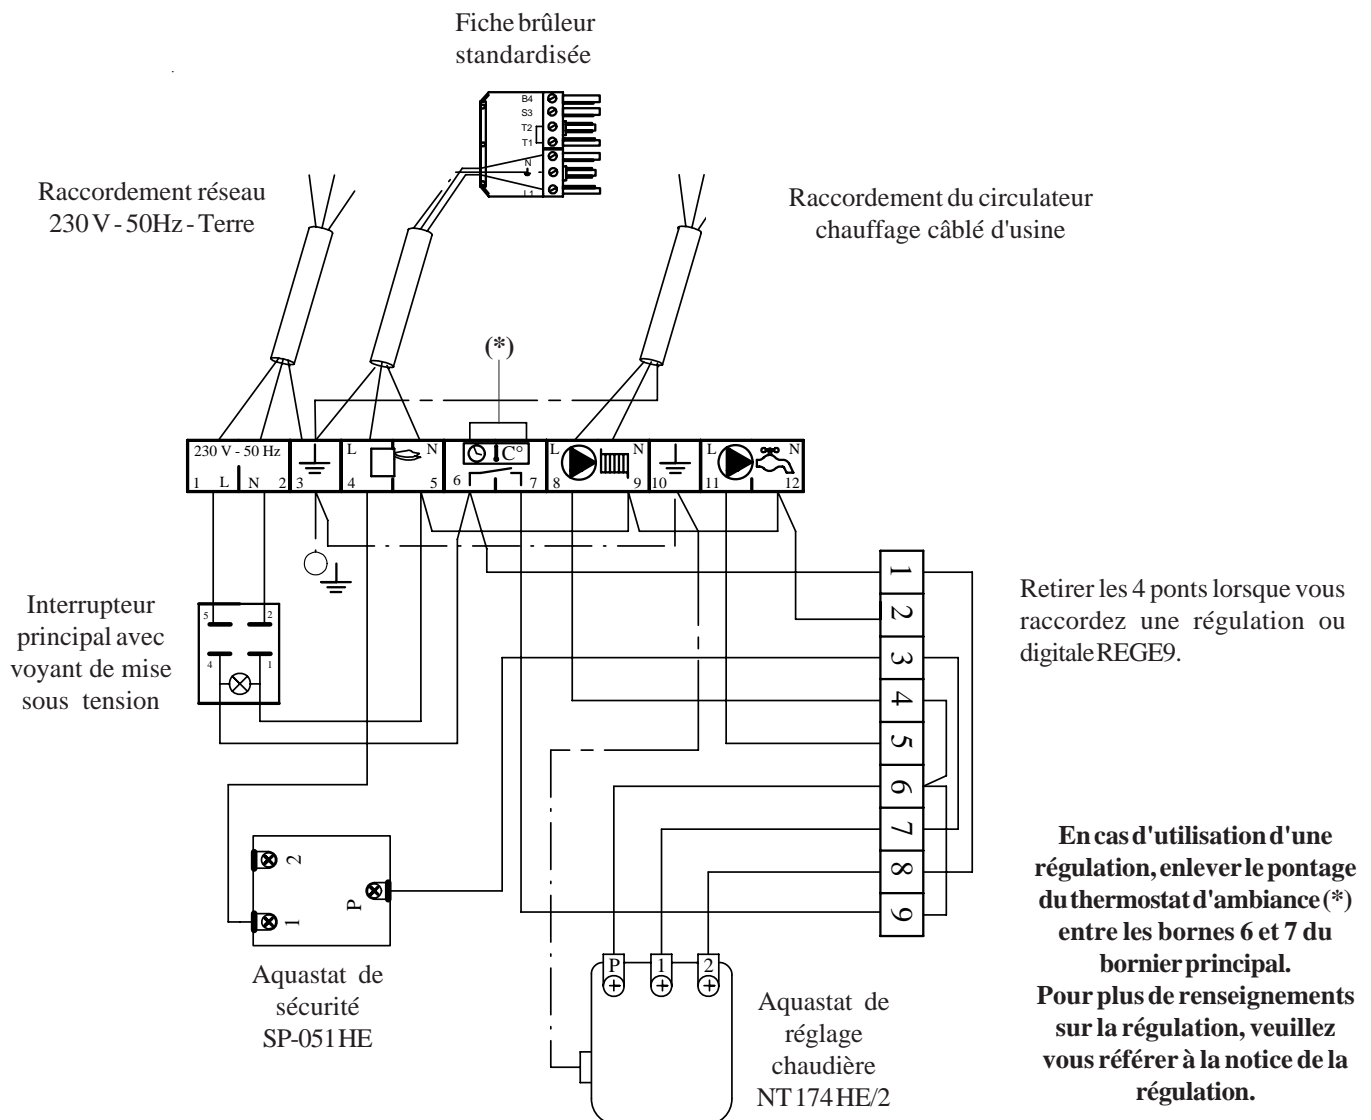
Fiche brûleur standardisée

B4
S3
T2
T1
N
L1

Raccordement réseau 230 V - 50Hz - Terre

Raccordement du circulateur chauffage câblé d'usine

(*)

230 V - 50 Hz
1 L N 2
3
L 4 N 5
6 C° 7
L 8 N 9
10
L 11 N 12

Interrupteur principal avec voyant de mise sous tension

5 2
4 1

1
2
3
4
5
6
7
8
9

Retirer les 4 ponts lorsque vous raccordez une régulation ou digitale REGE9.

2
P
1

Aquastat de sécurité SP-051 HE

P 1 2

Aquastat de réglage chaudière NT 174 HE/2

**En cas d'utilisation d'une régulation, enlever le pontage du thermostat d'ambiance (*) entre les bornes 6 et 7 du bornier principal.**
**Pour plus de renseignements sur la régulation, veuillez vous référer à la notice de la régulation.**